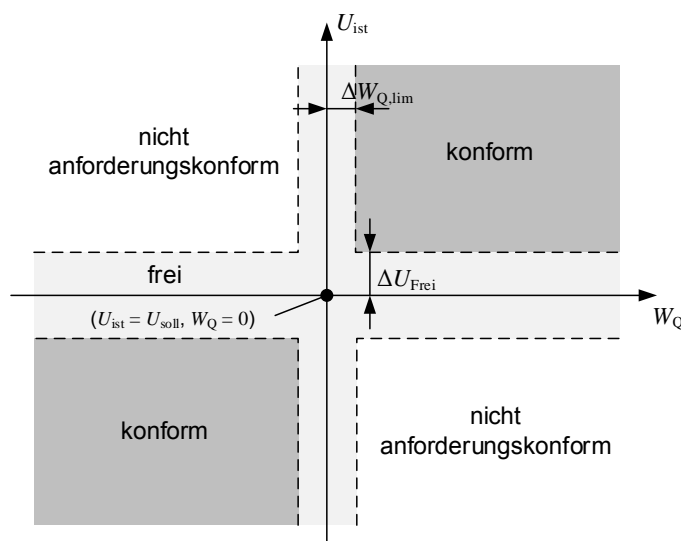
$U_{\text{ist}}$

$\Delta W_{\text{Q,lim}}$

nicht anforderungskonform

konform

frei

$\Delta U_{\text{Frei}}$

$(U_{\text{ist}} = U_{\text{soll}},\ W_{\text{Q}} = 0)$

$W_{\text{Q}}$

konform

nicht anforderungskonform